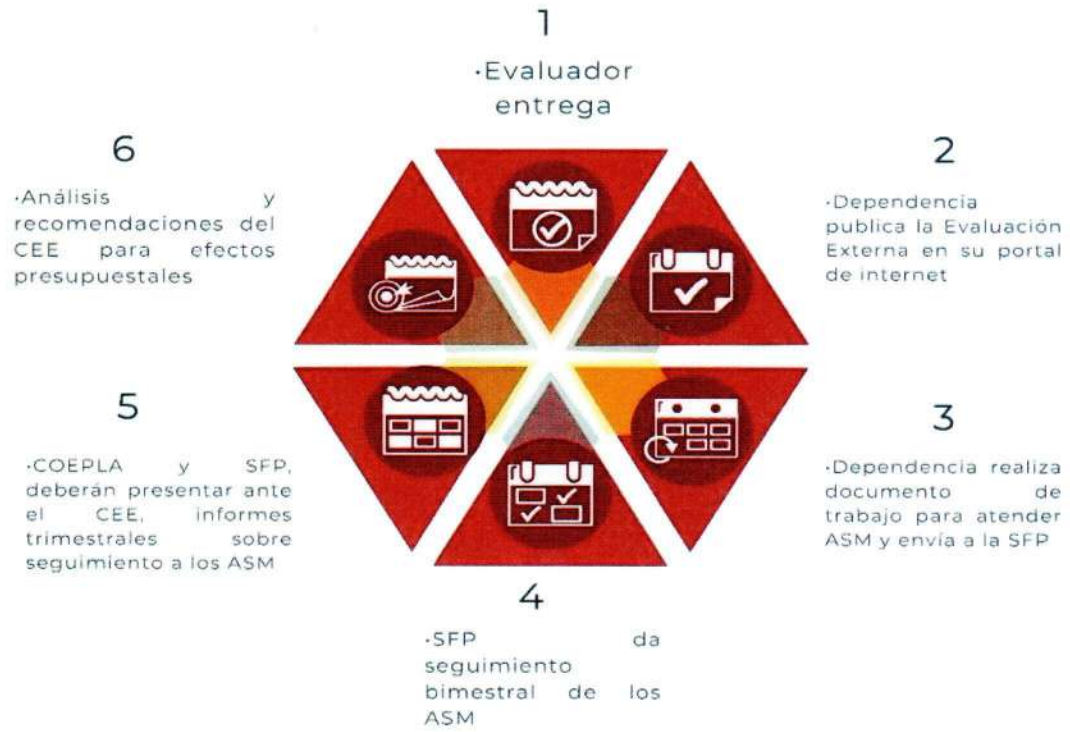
1

·Evaluador entrega

2

·Dependencia publica la Evaluación Externa en su portal de internet

3

·Dependencia realiza documento de trabajo para atender ASM y envía a la SFP

4

·SFP da seguimiento bimestral de los ASM

5

·COEPLA y SFP, deberán presentar ante el CEE, informes trimestrales sobre seguimiento a los ASM

6

·Análisis y recomendaciones del CEE para efectos presupuestales